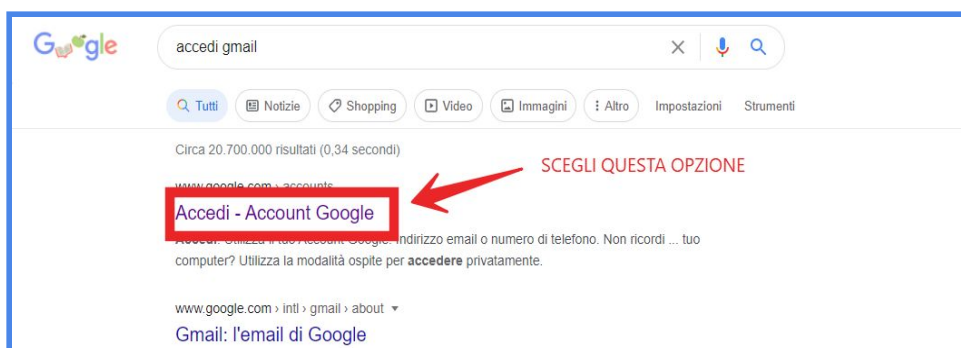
Google

accedi gmail

Tutti Notizie Shopping Video Immagini Altro Impostazioni Strumenti

Circa 20.700.000 risultati (0,34 secondi)

SCEGLI QUESTA OPZIONE

www.google.com › accounts

Accedi - Account Google

Accedi: Utilizza il tuo Account Google. Indirizzo email o numero di telefono. Non ricordi ... tuo computer? Utilizza la modalità ospite per **accedere** privatamente.

www.google.com › intl › gmail › about ▾

Gmail: l'email di Google